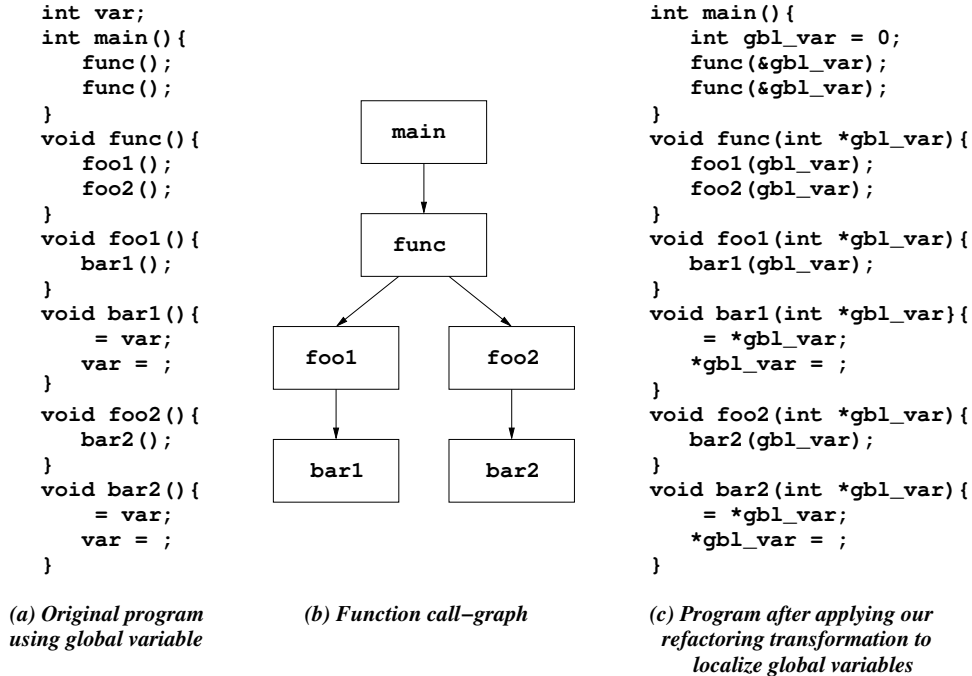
int var;
int main(){
func();
func();
}
void func(){
foo1();
foo2();
}
void foo1(){
bar1();
}
void bar1(){
= var;
var = ;
}
void foo2(){
bar2();
}
void bar2(){
= var;
var = ;
}

(a) Original program using global variable

main

func

foo1

foo2

bar1

bar2

(b) Function call−graph

int main(){
int gbl_var = 0;
func(&gbl_var);
func(&gbl_var);
}
void func(int *gbl_var){
foo1(gbl_var);
foo2(gbl_var);
}
void foo1(int *gbl_var){
bar1(gbl_var);
}
void bar1(int *gbl_var}{
= *gbl_var;
*gbl_var = ;
}
void foo2(int *gbl_var){
bar2(gbl_var);
}
void bar2(int *gbl_var){
= *gbl_var;
*gbl_var = ;
}

(c) Program after applying our refactoring transformation to localize global variables